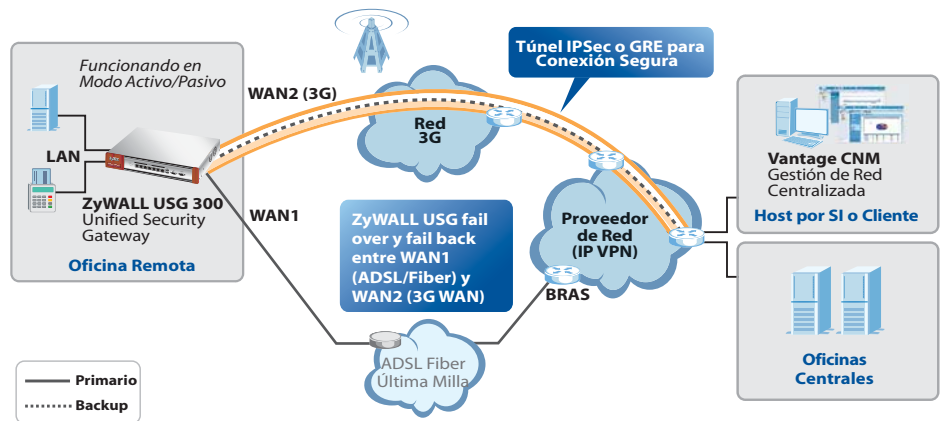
Funcionando en Modo Activo/Pasivo

LAN

ZyWALL USG 300
Unified Security Gateway

Oficina Remota

WAN2 (3G)

WAN1

Red 3G

Túnel IPSec o GRE para Conexión Segura

ZyWALL USG fail over y fail back entre WAN1 (ADSL/Fiber) y WAN2 (3G WAN)

Proveedor de Red (IP VPN)

BRAS

ADSL Fiber Última Milla

Vantage CNM
Gestión de Red Centralizada

Host por SI o Cliente

Oficinas Centrales

Primario
Backup